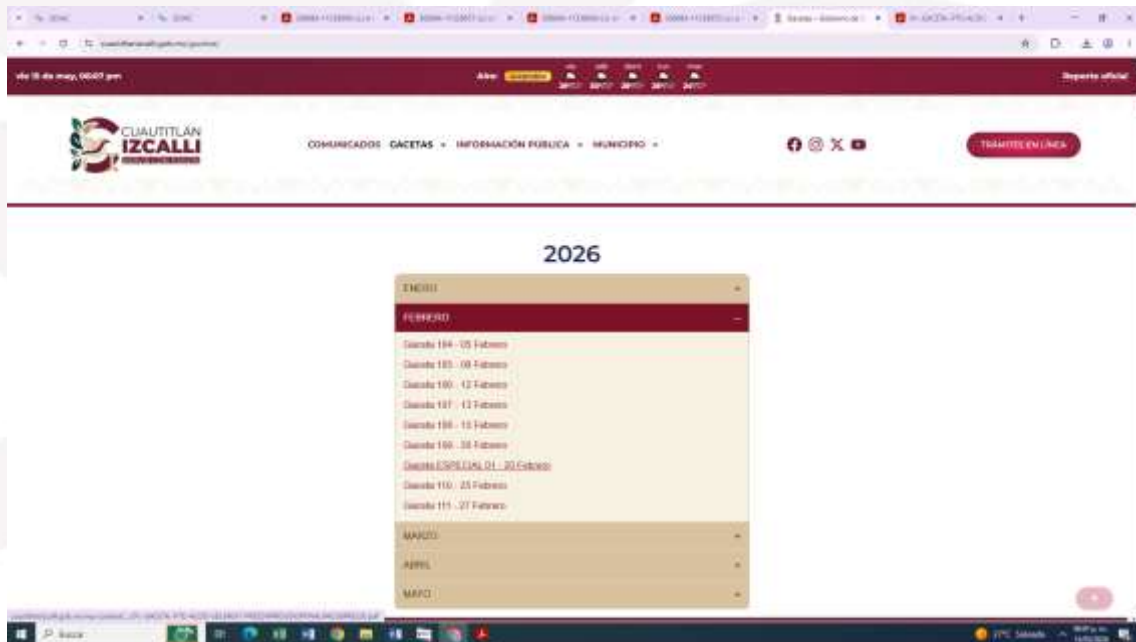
vie 15 de may, 04:07 pm

Aire:

Reporte oficial

CUAUTITLÁN IZCALLI

COMUNICADOS GACETAS ▾ INFORMACIÓN PÚBLICA ▾ MUNICIPIO ▾

TRÁMITES EN LÍNEA

2026

ENERO

FEBRERO

Gaceta 104 - 05 Febrero
Gaceta 105 - 09 Febrero
Gaceta 106 - 12 Febrero
Gaceta 107 - 13 Febrero
Gaceta 108 - 13 Febrero
Gaceta 109 - 20 Febrero
Gaceta ESPECIAL 01 - 20 Febrero
Gaceta 110 - 23 Febrero
Gaceta 111 - 27 Febrero

MARZO

ABRIL

MAYO

Buscar